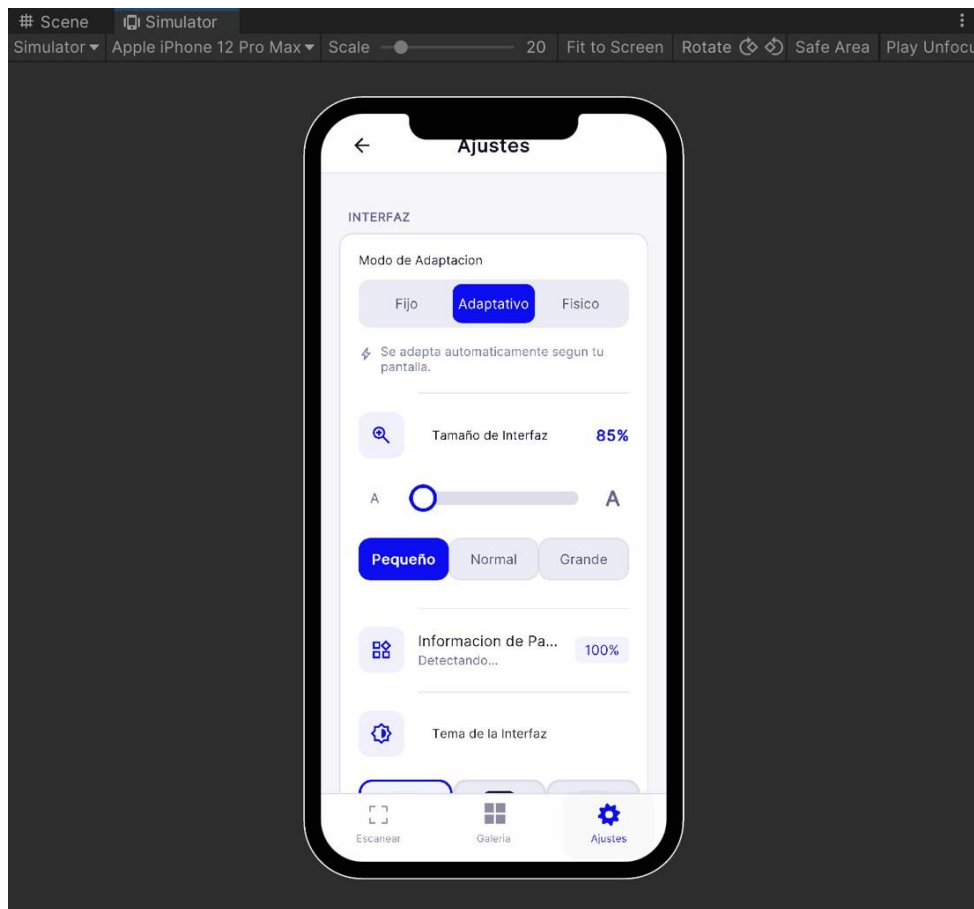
# Scene Simulator

Simulator ▾ Apple iPhone 12 Pro Max ▾ Scale 20 Fit to Screen Rotate Safe Area Play Unfocu

←
Ajustes

INTERFAZ

Modo de Adaptacion

Fijo Adaptativo Fisico

Se adapta automaticamente segun tu pantalla.

Tamaño de Interfaz 85%

A A

Pequeño Normal Grande

Informacion de Pa... 100%
Detectando...

Tema de la Interfaz

Escanear Galeria Ajustes